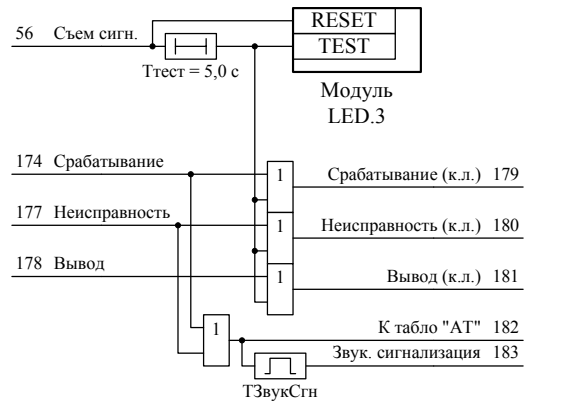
56 Съем сигн.

Ттест = 5,0 с

RESET
TEST

Модуль
LED.3

174 Срабатывание

177 Неисправность

178 Вывод

1
1
1

Срабатывание (к.л.) 179

Неисправность (к.л.) 180

Вывод (к.л.) 181

1

К табло "АТ" 182

Звук. сигнализация 183

ТЗвукСгн